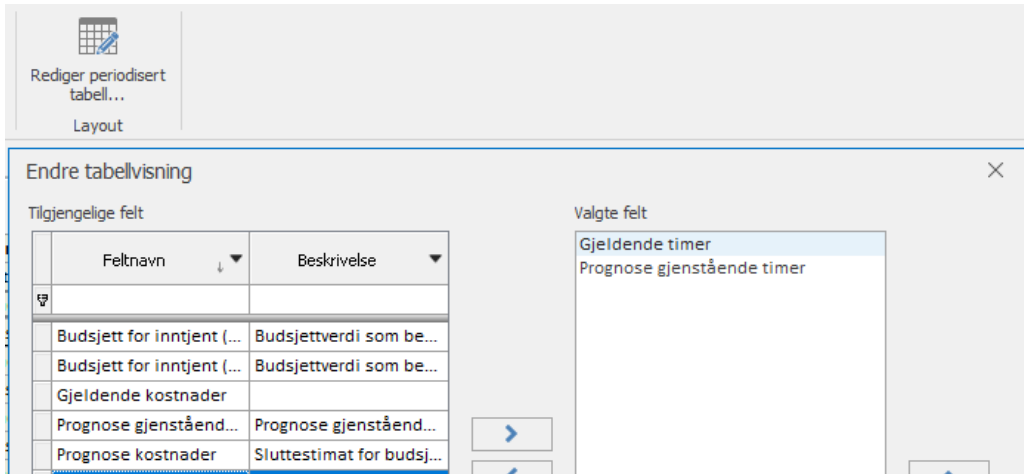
Rediger periodisert tabell...

Layout

Endre tabellvisning

Tilgjengelige felt

| Feltnavn | Beskrivelse |
|---|---|
| | |
| Budsjett for inntjent (... | Budsjettverdi som be... |
| Budsjett for inntjent (... | Budsjettverdi som be... |
| Gjeldende kostnader | |
| Prognose gjenstående... | Prognose gjenstående... |
| Prognose kostnader | Sluttestimat for budsj... |

Valgte felt

Gjeldende timer
Prognose gjenstående timer